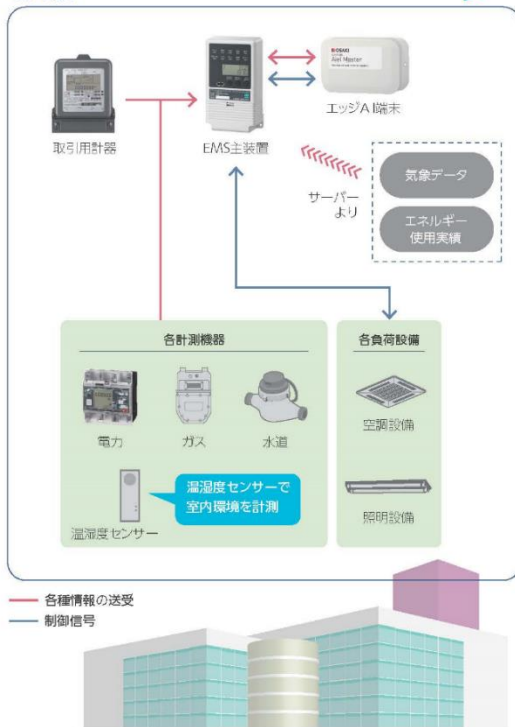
取引用計器

EMS主装置

OSAKI
AI Master

エッジAI端末

サーバー
より

気象データ

エネルギー
使用実績

各計測機器

電力

ガス

水道

温湿度センサー

温湿度センサーで
室内環境を計測

各負荷設備

空調設備

照明設備

各種情報の送受

制御信号